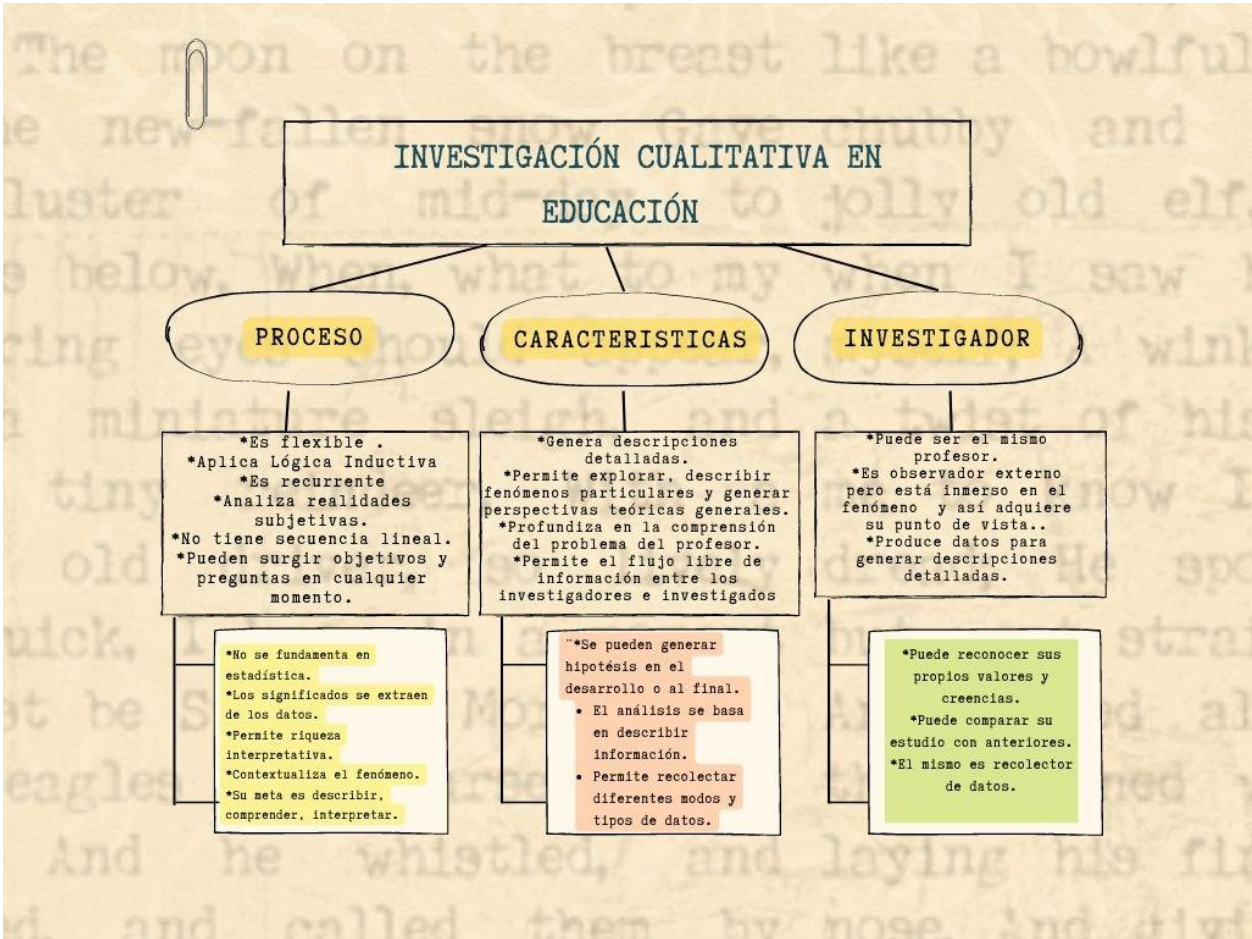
INVESTIGACIÓN CUALITATIVA EN EDUCACIÓN

PROCESO

*Es flexible .
*Aplica Lógica Inductiva
*Es recurrente
*Analiza realidades subjetivas.
*No tiene secuencia lineal.
*Pueden surgir objetivos y preguntas en cualquier momento.

*No se fundamenta en estadística.
*Los significados se extraen de los datos.
*Permite riqueza interpretativa.
*Contextualiza el fenómeno.
*Su meta es describir, comprender, interpretar.

CARACTERISTICAS

*Genera descripciones detalladas.
*Permite explorar, describir fenómenos particulares y generar perspectivas teóricas generales.
*Profundiza en la comprensión del problema del profesor.
*Permite el flujo libre de información entre los investigadores e investigados

¨*Se pueden generar hipotésis en el desarrollo o al final.
• El análisis se basa en describir información.
• Permite recolectar diferentes modos y tipos de datos.

INVESTIGADOR

*Puede ser el mismo profesor.
*Es observador externo pero está inmerso en el fenómeno y así adquiere su punto de vista..
*Produce datos para generar descripciones detalladas.

*Puede reconocer sus propios valores y creencias.
*Puede comparar su estudio con anteriores.
*El mismo es recolector de datos.

The moon on the breast like a bowlful
he new-fallen snow Gave chubby and
luster of mid-day to jolly old elf
e below. When, what to my when I saw
ring eyes should appear, merry, a wink
n miniature sleigh and a twist of his
tiny reindeer now I
old spoke
uick, I straight
st be St. Mor And ed al
eagles they flew turned
And he whistled, and laying his fin
d, and called them by name. And giving